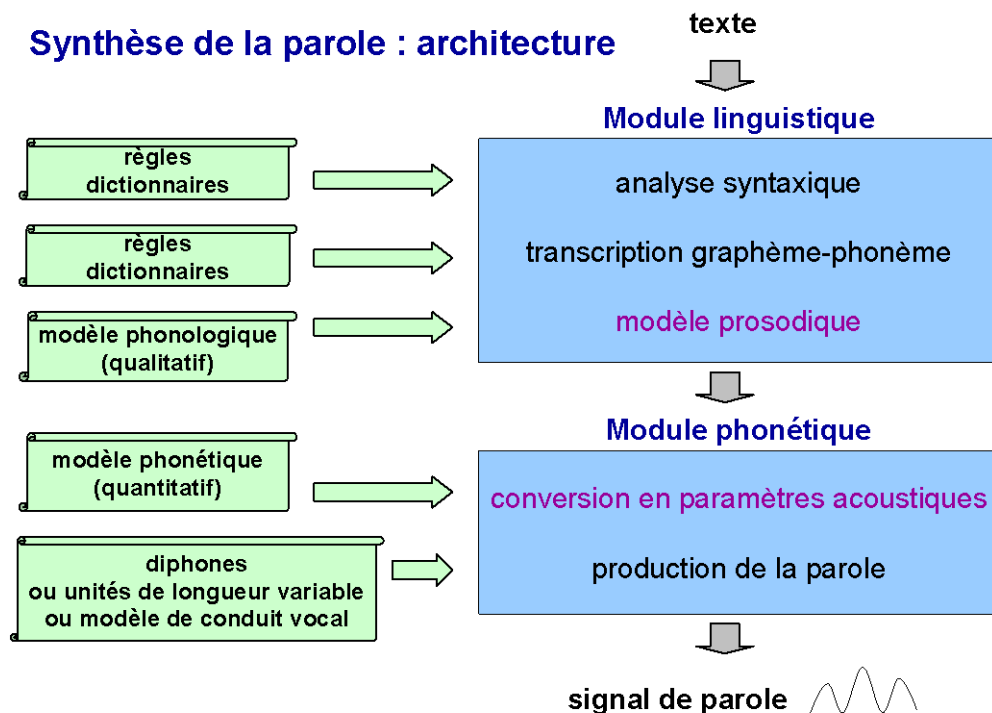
Synthèse de la parole : architecture

texte

Module linguistique

règles
dictionnaires

analyse syntaxique

règles
dictionnaires

transcription graphème-phonème

modèle phonologique
(qualitatif)

modèle prosodique

Module phonétique

modèle phonétique
(quantitatif)

conversion en paramètres acoustiques

diphones
ou unités de longueur variable
ou modèle de conduit vocal

production de la parole

signal de parole